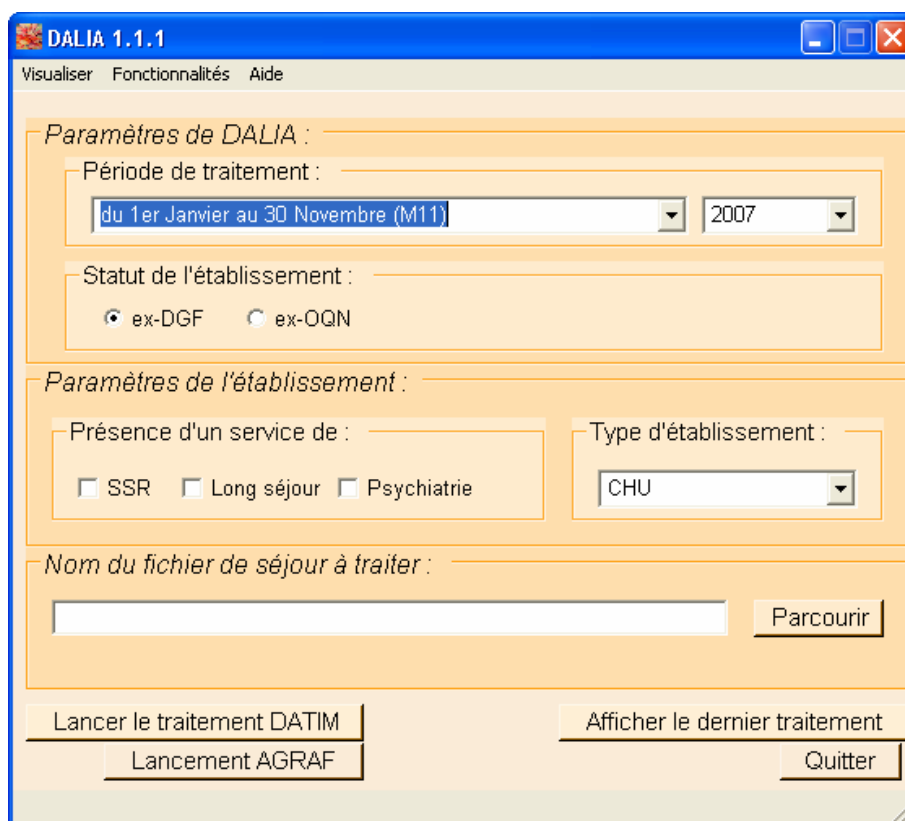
DALIA 1.1.1

Visualiser Fonctionnalités Aide

Paramètres de DALIA :

Période de traitement :

du 1er Janvier au 30 Novembre (M11)

2007

Statut de l'établissement :

ex-DGF ex-OQN

Paramètres de l'établissement :

Présence d'un service de :

SSR Long séjour Psychiatrie

Type d'établissement :

CHU

Nom du fichier de séjour à traiter :

Parcourir

Lancer le traitement DATIM

Afficher le dernier traitement

Lancement AGRAF

Quitter